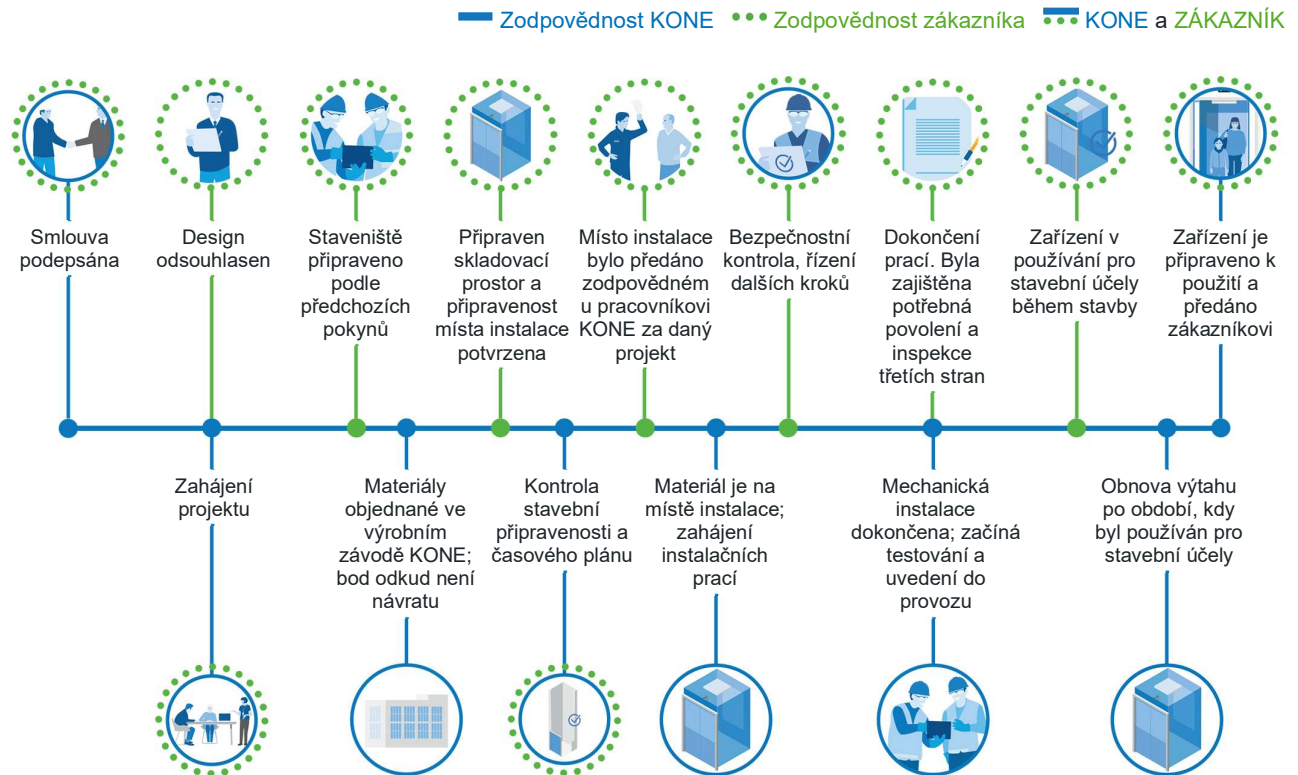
Zodpovědnost KONE Zodpovědnost zákazníka KONE a ZÁKAZNÍK

Smlouva podepsána

Design odsouhlasen

Staveniště připraveno podle předchozích pokynů

Připraven skladovací prostor a připravenost místa instalace potvrzena

Místo instalace bylo předáno zodpovědném u pracovníkovi KONE za daný projekt

Bezpečnostní kontrola, řízení dalších kroků

Dokončení prací. Byla zajištěna potřebná povolení a inspekce třetích stran

Zařízení v používání pro stavební účely během stavby

Zařízení je připraveno k použití a předáno zákazníkovi

Zahájení projektu

Materiály objednané ve výrobním závodě KONE; bod odkud není návratu

Kontrola stavební připravenosti a časového plánu

Materiál je na místě instalace; zahájení instalačních prací

Mechanická instalace dokončena; začíná testování a uvedení do provozu

Obnova výtahu po období, kdy byl používán pro stavební účely